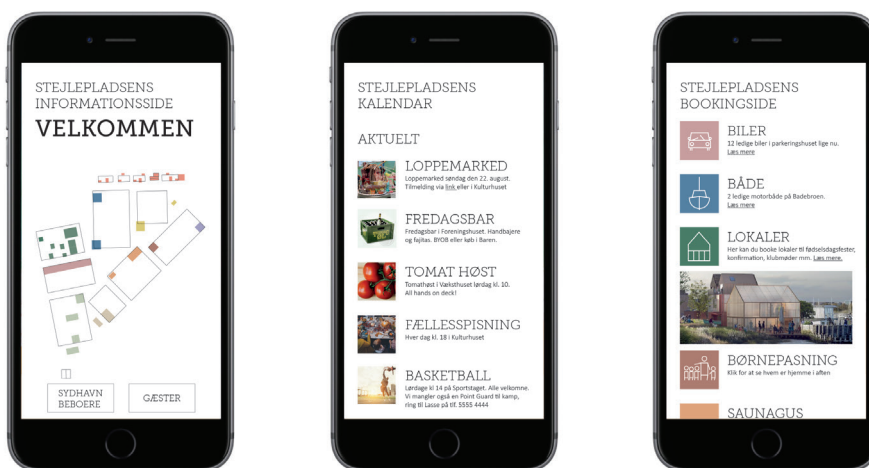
STEJLEPLADSENS INFORMATIONSSIDE

VELKOMMEN

SYDHAVN BEBOERE

GÆSTER

STEJLEPLADSENS KALENDAR

AKTUELT

LOPPEMARKED
Loppemarked søndag den 22. august. Tilmelding via link eller i Kulturhuset

FREDAGSBAR
Fredagsbar i Foreningshuset. Handbajere og fajitas. BYOB eller køb i Baren.

TOMAT HØST
Tomathøst i Vækstshuset lørdag kl. 10. All hands on deck!

FÆLLESSPISNING
Hver dag kl. 18 i Kulturhuset

BASKETBALL
Lørdage kl 14 på Sportstaget. Alle velkomne. Vi mangler også en Point Guard til kamp, ring til Lasse på tlf. 5555 4444

STEJLEPLADSENS BOOKINGSIDE

BILER
12 ledige biler i parkeringshuset lige nu. Læs mere

BÅDE
2 ledige motorbåde på Badebroen. Læs mere

LOKALER
Her kan du booke lokaler til fødselsdagsfester, konfirmation, klubmøder mm. Læs mere.

BØRNEPASNING
Klik for at se hvem er hjemme i aften

SAUNAGUS